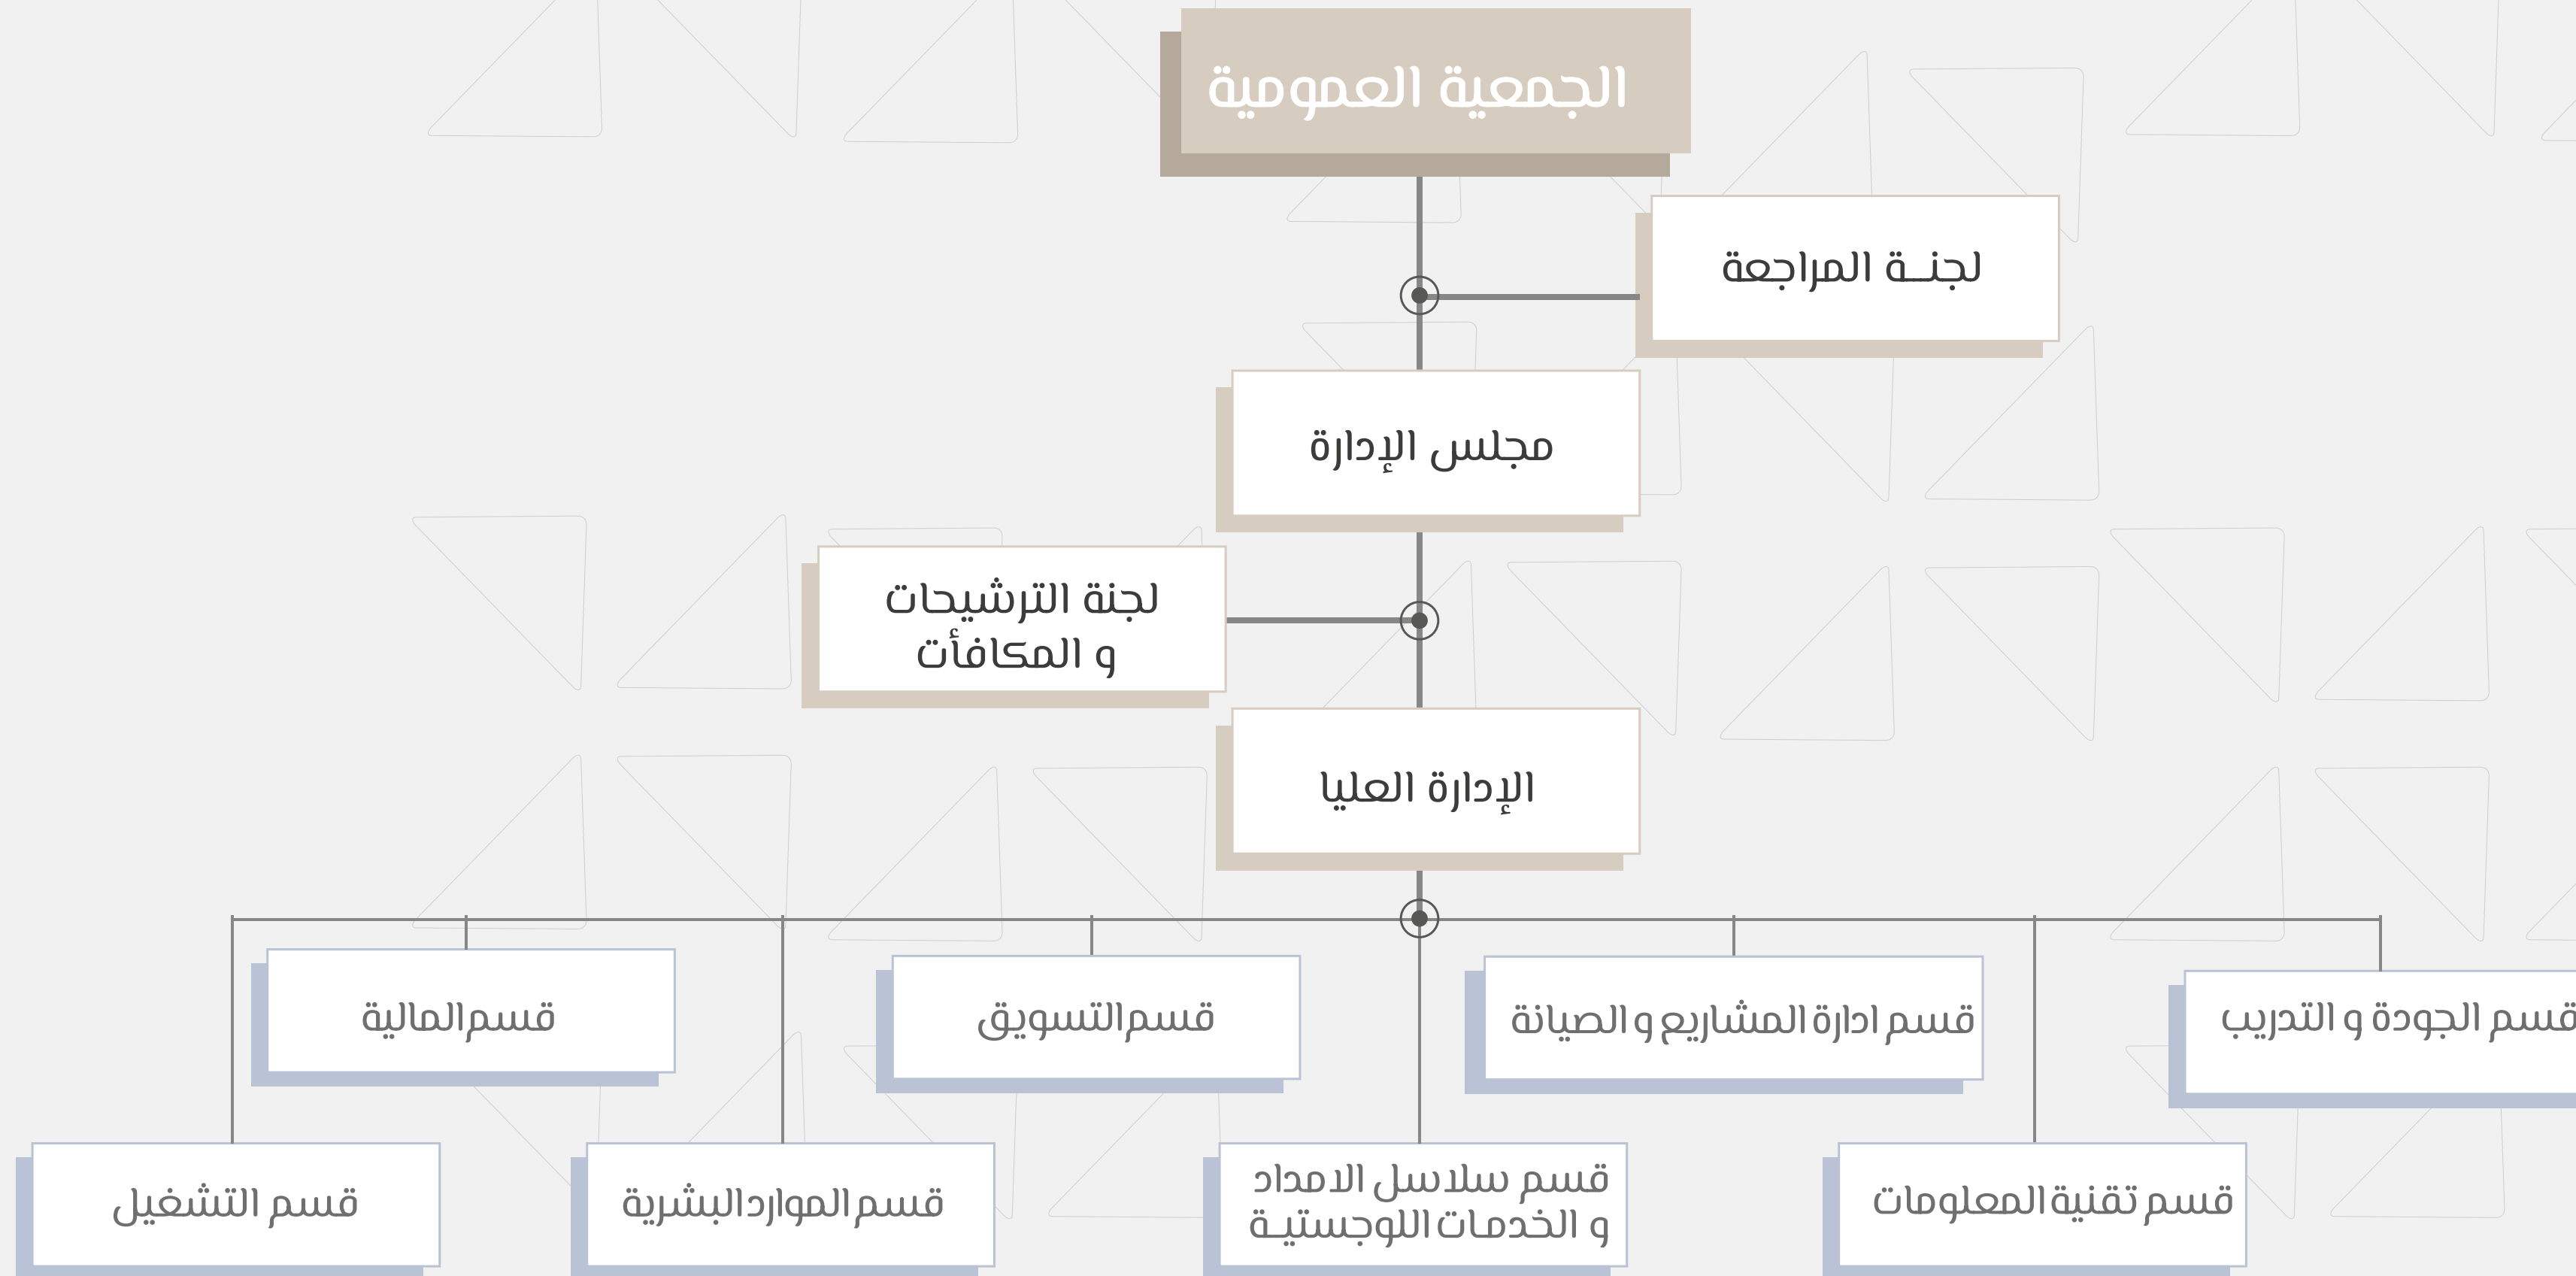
الجمعية العمومية

لجنـة المراجعة

مجلس الإدارة

لجنة الترشيحات و المكافأت

الإدارة العليا

قسم الجودة و التدريب

قسم ادارة المشاريع و الصيانة

قسمالتسويق

قسمالمالية

قسم تقنيةالمعلومات

قسم سلاسل الامداد و الخدمات اللوجستيـة

قسم المواردالبشرية

قسم التشغيل